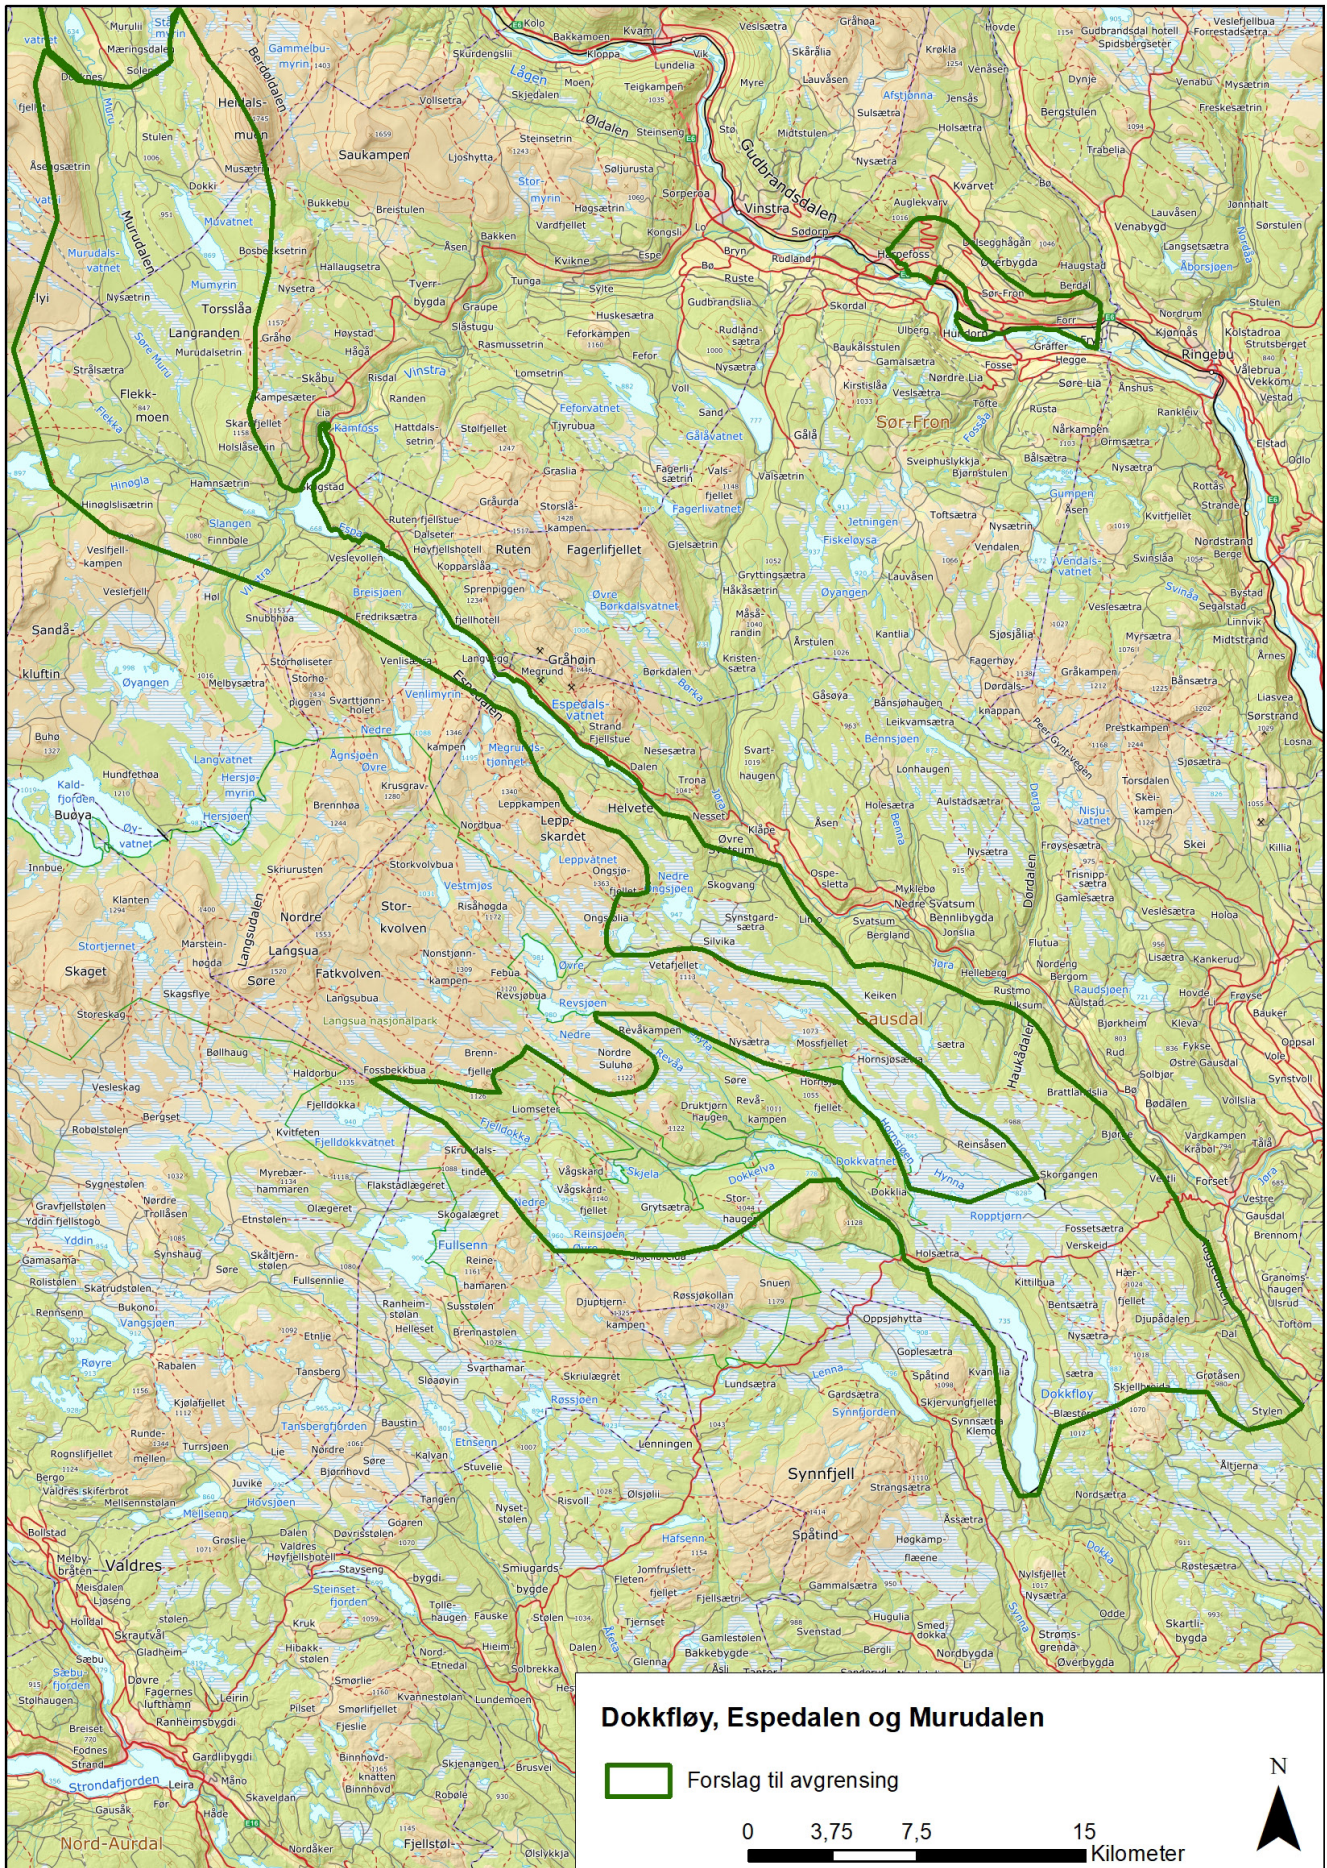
Dokkfløy, Espedalen og Murudalen

Forslag til avgrensing

N

0 3,75 7,5 15 Kilometer

Murudalen
Torsslåa
Langranden
Flekkmoen
Saukampen
Gudbrandsdalen
Vinstra
Sør-Fron
Ringebu
Ruten
Fagerlifjellet
Gråhøin
Espedalen
Helvete
Skaget
Langsua
Stor-kvolven
Nordre
Søre
Fatkvolven
Gausdal
Dokkfløy
Synnfjell
Valdres
Nord-Aurdal
Fullsenn
Vinstra
Espedalsvatnet
Kamfoss
Skåbu
Kvam
Fossbekkbua
Langsua nasjonalpark
Fjelldokkvatnet
Dokkvatnet
Ropptjørn
Skorgangen
Forset
Stylen
Strondafjorden
Fjellstøl
Olsvikkja